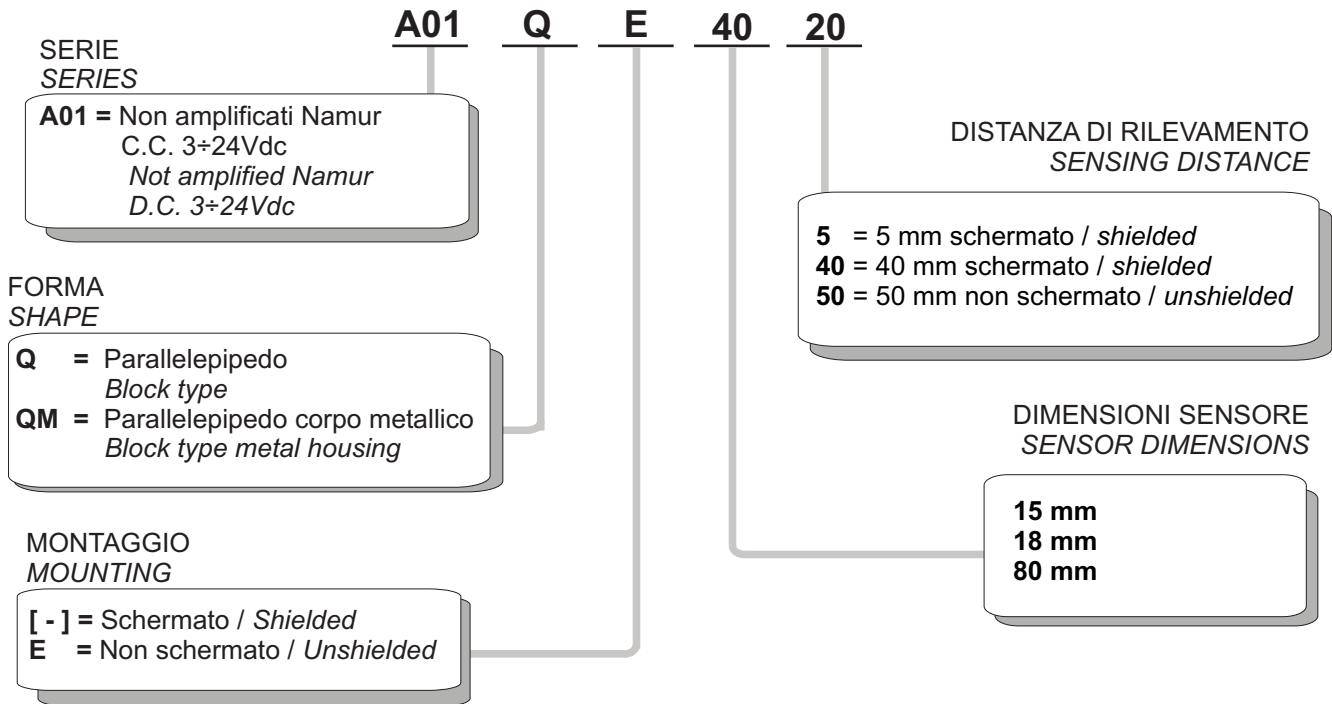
A01 Q E 40 20

SERIE
*SERIES*

**A01 =** Non amplificati Namur C.C. 3÷24Vdc
*Not amplified Namur D.C. 3÷24Vdc*

FORMA
*SHAPE*

**Q =** Parallelepipedo
*Block type*
**QM =** Parallelepipedo corpo metallico
*Block type metal housing*

MONTAGGIO
*MOUNTING*

**[ - ] =** Schermato / *Shielded*
**E =** Non schermato / *Unshielded*

DISTANZA DI RILEVAMENTO
*SENSING DISTANCE*

**5** = 5 mm schermato / *shielded*
**40** = 40 mm schermato / *shielded*
**50** = 50 mm non schermato / *unshielded*

DIMENSIONI SENSORE
*SENSOR DIMENSIONS*

**15 mm**
**18 mm**
**80 mm**